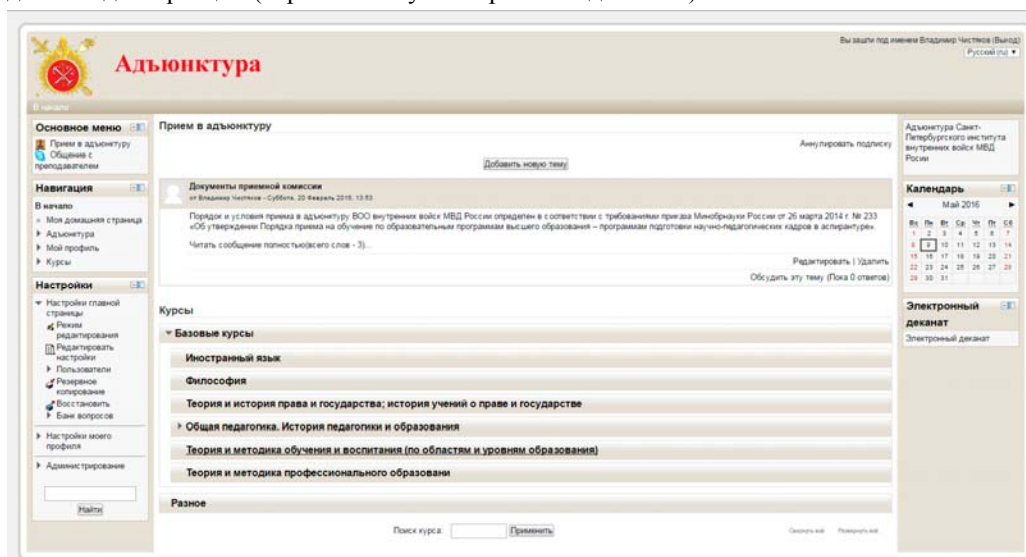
Вы зашли под именем Владимир Чистяков (Выход)
Русский (ru)

Адъюнктура

В начало

Основное меню
Прием в адъюнктуру
Общение с преподавателем

Навигация
В начало
Моя домашняя страница
Адъюнктура
Мой профиль
Курсы

Настройки
Настройки главной страницы
Режим редактирования
Редактировать настройки
Пользователи
Резервное копирование
Восстановить
Банк вопросов
Настройки моего профиля
Администрирование

Найти

Прием в адъюнктуру
Аннулировать подписку
Добавить новую тему

Документы приемной комиссии
от Владимир Чистяков - Суббота, 20 Февраль 2016, 13:53
Порядок и условия приема в адъюнктуру ВОО внутренних войск МВД России определен в соответствии с требованиями приказа Минобрнауки России от 26 марта 2014 г. № 233 «Об утверждении Порядка приема на обучение по образовательным программам высшего образования – программам подготовки научно-педагогических кадров в аспирантуре».
Читать сообщение полностью(всего слов - 3)...
Редактировать | Удалить
Обсудить эту тему (Пока 0 ответов)

Курсы
Базовые курсы
Иностранный язык
Философия
Теория и история права и государства; история учений о праве и государстве
Общая педагогика. История педагогики и образования
Теория и методика обучения и воспитания (по областям и уровням образования)
Теория и методика профессионального образовани
Разное

Поиск курса: Применить
Свернуть всё Развернуть всё

Адъюнктура Санкт-Петербургского института внутренних войск МВД Росии

Календарь
Май 2016
| Вс | Пн | Вт | Ср | Чт | Пт | Сб |
|---|---|---|---|---|---|---|
| 1 | 2 | 3 | 4 | 5 | 6 | 7 |
| 8 | 9 | 10 | 11 | 12 | 13 | 14 |
| 15 | 16 | 17 | 18 | 19 | 20 | 21 |
| 22 | 23 | 24 | 25 | 26 | 27 | 28 |
| 29 | 30 | 31 | | | | |

Электронный деканат
Электронный деканат